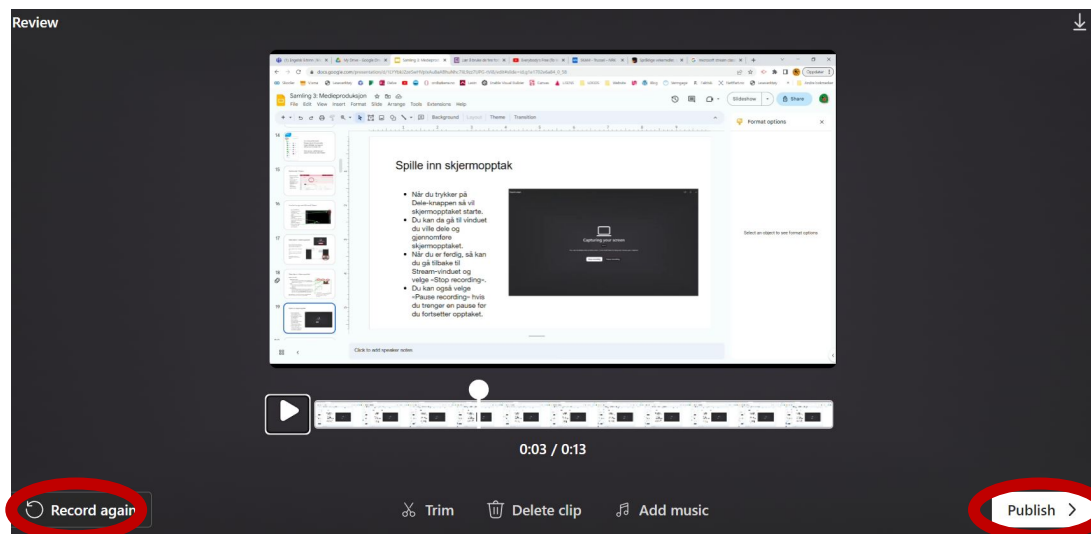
Review

Samling 3: Medieproduksjon

File Edit View Insert Format Slide Arrange Tools Extensions Help

Slideshow

Share

Background Layout Theme Transition

Format options

Spille inn skjermopptak

- Når du trykker på Dele-knappen så vil skjermopptaket starte.
- Du kan da gå til vinduet du ville dele og gjennomføre skjermopptaket.
- Når du er ferdig, så kan du gå tilbake til Stream-vinduet og velge «Stop recording».
- Du kan også velge «Pause recording» hvis du trenger en pause før du fortsetter opptaket.

Capturing your screen

Select an object to see format options

Click to add speaker notes

14

15

16

17

18

19

0:03 / 0:13

Record again

Trim

Delete clip

Add music

Publish